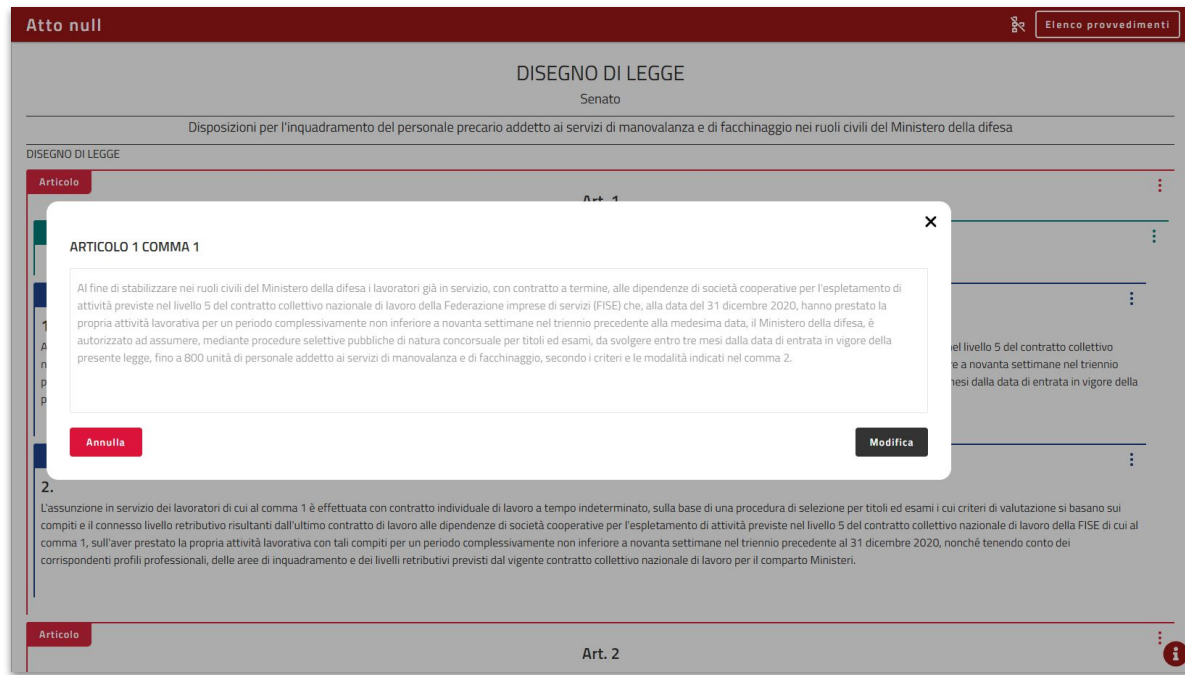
Atto null

Elenco provvedimenti

DISEGNO DI LEGGE

Senato

Disposizioni per l'inquadramento del personale precario addetto ai servizi di manovalanza e di facchinaggio nei ruoli civili del Ministero della difesa

DISEGNO DI LEGGE

Articolo

Art. 1

ARTICOLO 1 COMMA 1

Al fine di stabilizzare nei ruoli civili del Ministero della difesa i lavoratori già in servizio, con contratto a termine, alle dipendenze di società cooperative per l'espletamento di attività previste nel livello 5 del contratto collettivo nazionale di lavoro della Federazione imprese di servizi (FISE) che, alla data del 31 dicembre 2020, hanno prestato la propria attività lavorativa per un periodo complessivamente non inferiore a novanta settimane nel triennio precedente alla medesima data, il Ministero della difesa, è autorizzato ad assumere, mediante procedure selettive pubbliche di natura concorsuale per titoli ed esami, da svolgere entro tre mesi dalla data di entrata in vigore della presente legge, fino a 800 unità di personale addetto ai servizi di manovalanza e di facchinaggio, secondo i criteri e le modalità indicati nel comma 2.

Annulla

Modifica

1

A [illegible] el livello 5 del contratto collettivo

n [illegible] e a novanta settimane nel triennio

p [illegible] nesi dalla data di entrata in vigore della

p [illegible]

2.

L'assunzione in servizio dei lavoratori di cui al comma 1 è effettuata con contratto individuale di lavoro a tempo indeterminato, sulla base di una procedura di selezione per titoli ed esami i cui criteri di valutazione si basano sui compiti e il connesso livello retributivo risultanti dall'ultimo contratto di lavoro alle dipendenze di società cooperative per l'espletamento di attività previste nel livello 5 del contratto collettivo nazionale di lavoro della FISE di cui al comma 1, sull'aver prestato la propria attività lavorativa con tali compiti per un periodo complessivamente non inferiore a novanta settimane nel triennio precedente al 31 dicembre 2020, nonché tenendo conto dei corrispondenti profili professionali, delle aree di inquadramento e dei livelli retributivi previsti dal vigente contratto collettivo nazionale di lavoro per il comparto Ministeri.

Articolo

Art. 2